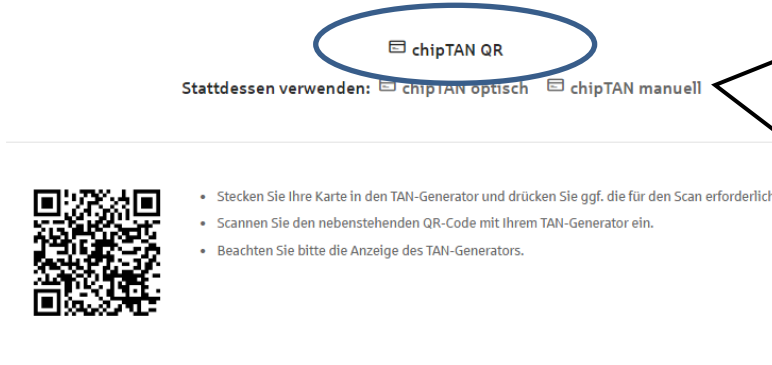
chipTAN QR

Stattdessen verwenden: chipTAN optisch chipTAN manuell

- Stecken Sie Ihre Karte in den TAN-Generator und drücken Sie ggf. die für den Scan erforderlich
- Scannen Sie den nebenstehenden QR-Code mit Ihrem TAN-Generator ein.
- Beachten Sie bitte die Anzeige des TAN-Generators.